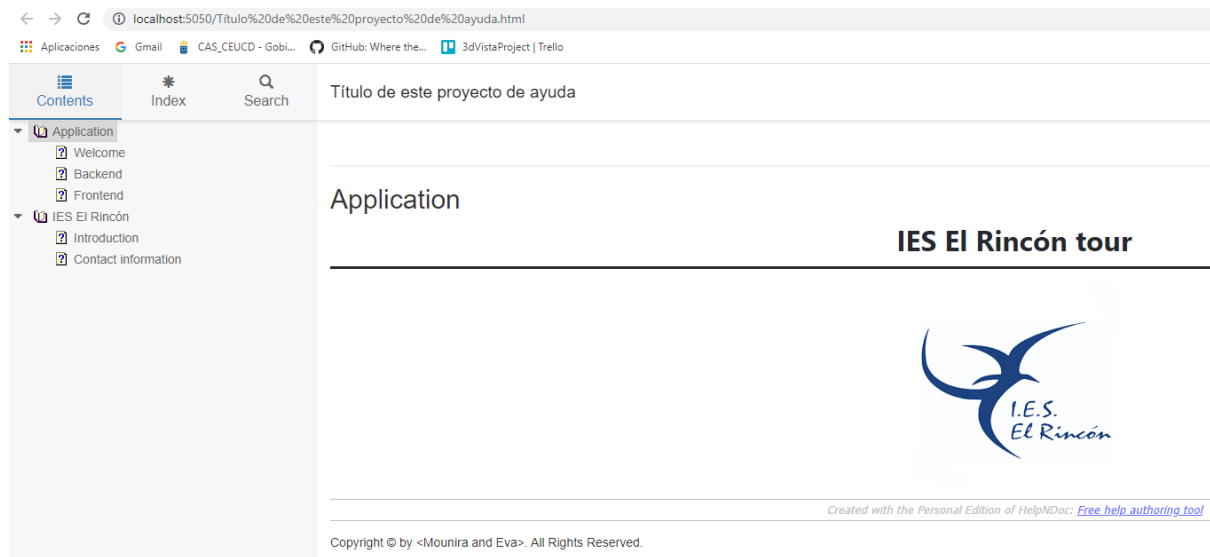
localhost:5050/Título%20de%20este%20proyecto%20de%20ayuda.html

Aplicaciones Gmail CAS_CEUCD - Gobi... GitHub: Where the... 3dVistaProject | Trello

Contents Index Search

Título de este proyecto de ayuda

Application
Welcome
Backend
Frontend
IES El Rincón
Introduction
Contact information

Application

IES El Rincón tour

I.E.S.
El Rincón

Created with the Personal Edition of HelpNDoc: Free help authoring tool

Copyright © by <Mounira and Eva>. All Rights Reserved.